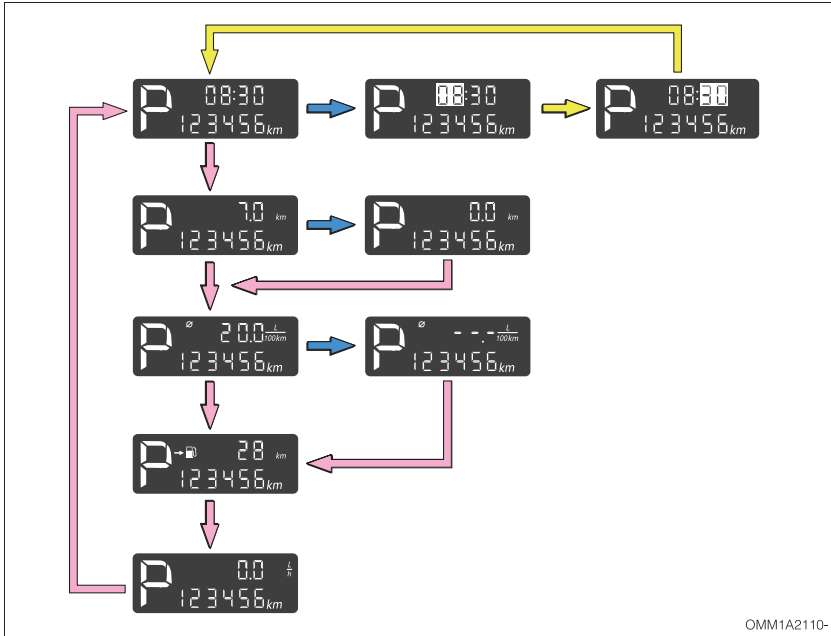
P 08:30 123456km

P 08:30 123456km

P 08:30 123456km

P 7.0 km 123456km

P 0.0 km 123456km

P Ø 20.0 $\frac{L}{100km}$ 123456km

P Ø - - . - $\frac{L}{100km}$ 123456km

P 28 km 123456km

P 0.0 $\frac{L}{h}$ 123456km

OMM1A2110-